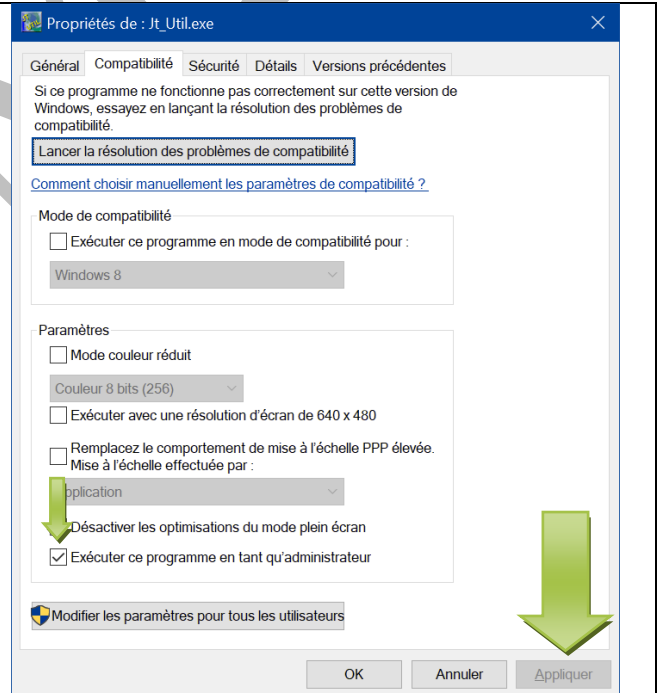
Propriétés de : Jt_Util.exe

Général | Compatibilité | Sécurité | Détails | Versions précédentes

Si ce programme ne fonctionne pas correctement sur cette version de Windows, essayez en lançant la résolution des problèmes de compatibilité.

Lancer la résolution des problèmes de compatibilité

Comment choisir manuellement les paramètres de compatibilité ?

Mode de compatibilité

Exécuter ce programme en mode de compatibilité pour :

Windows 8

Paramètres

Mode couleur réduit

Couleur 8 bits (256)

Exécuter avec une résolution d'écran de 640 x 480

Remplacez le comportement de mise à l'échelle PPP élevée. Mise à l'échelle effectuée par :

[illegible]pplication

Désactiver les optimisations du mode plein écran

Exécuter ce programme en tant qu'administrateur

Modifier les paramètres pour tous les utilisateurs

OK | Annuler | Appliquer